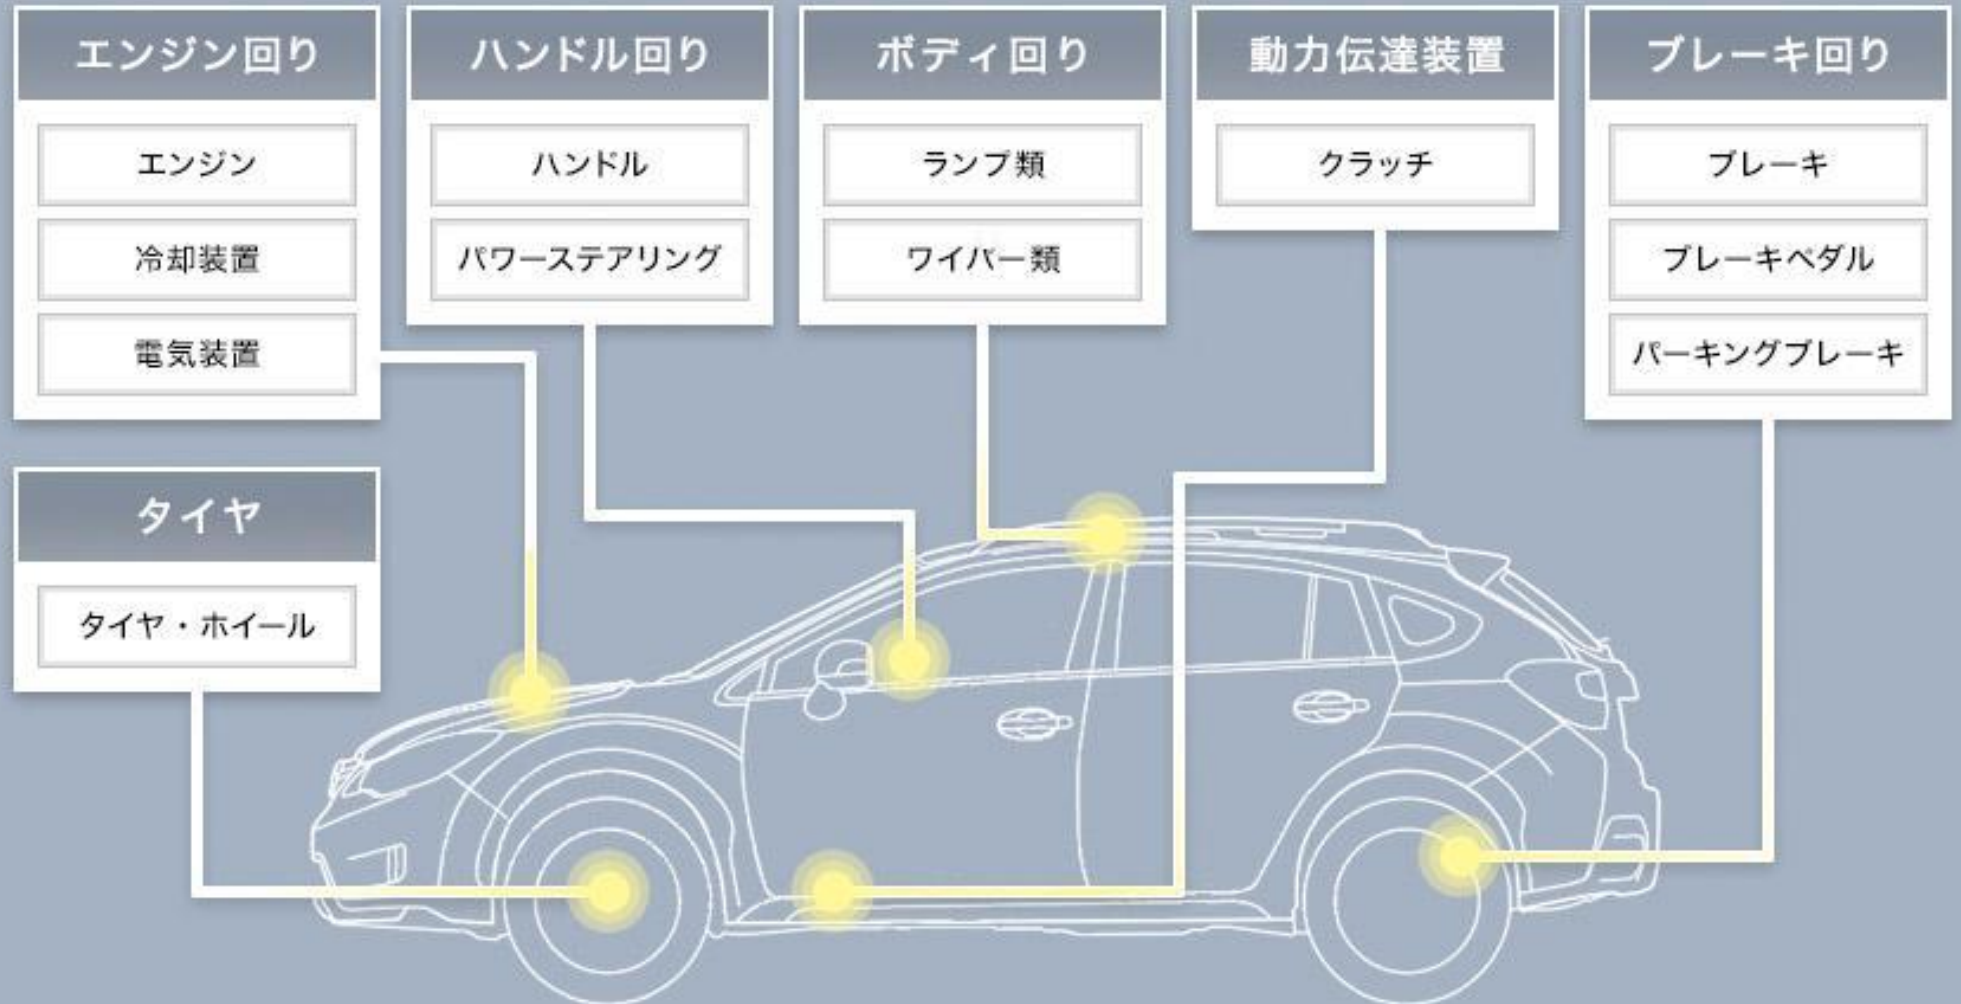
エンジン回り

エンジン

冷却装置

電気装置

ハンドル回り

ハンドル

パワーステアリング

ボディ回り

ランプ類

ワイパー類

動力伝達装置

クラッチ

ブレーキ回り

ブレーキ

ブレーキペダル

パーキングブレーキ

タイヤ

タイヤ・ホイール